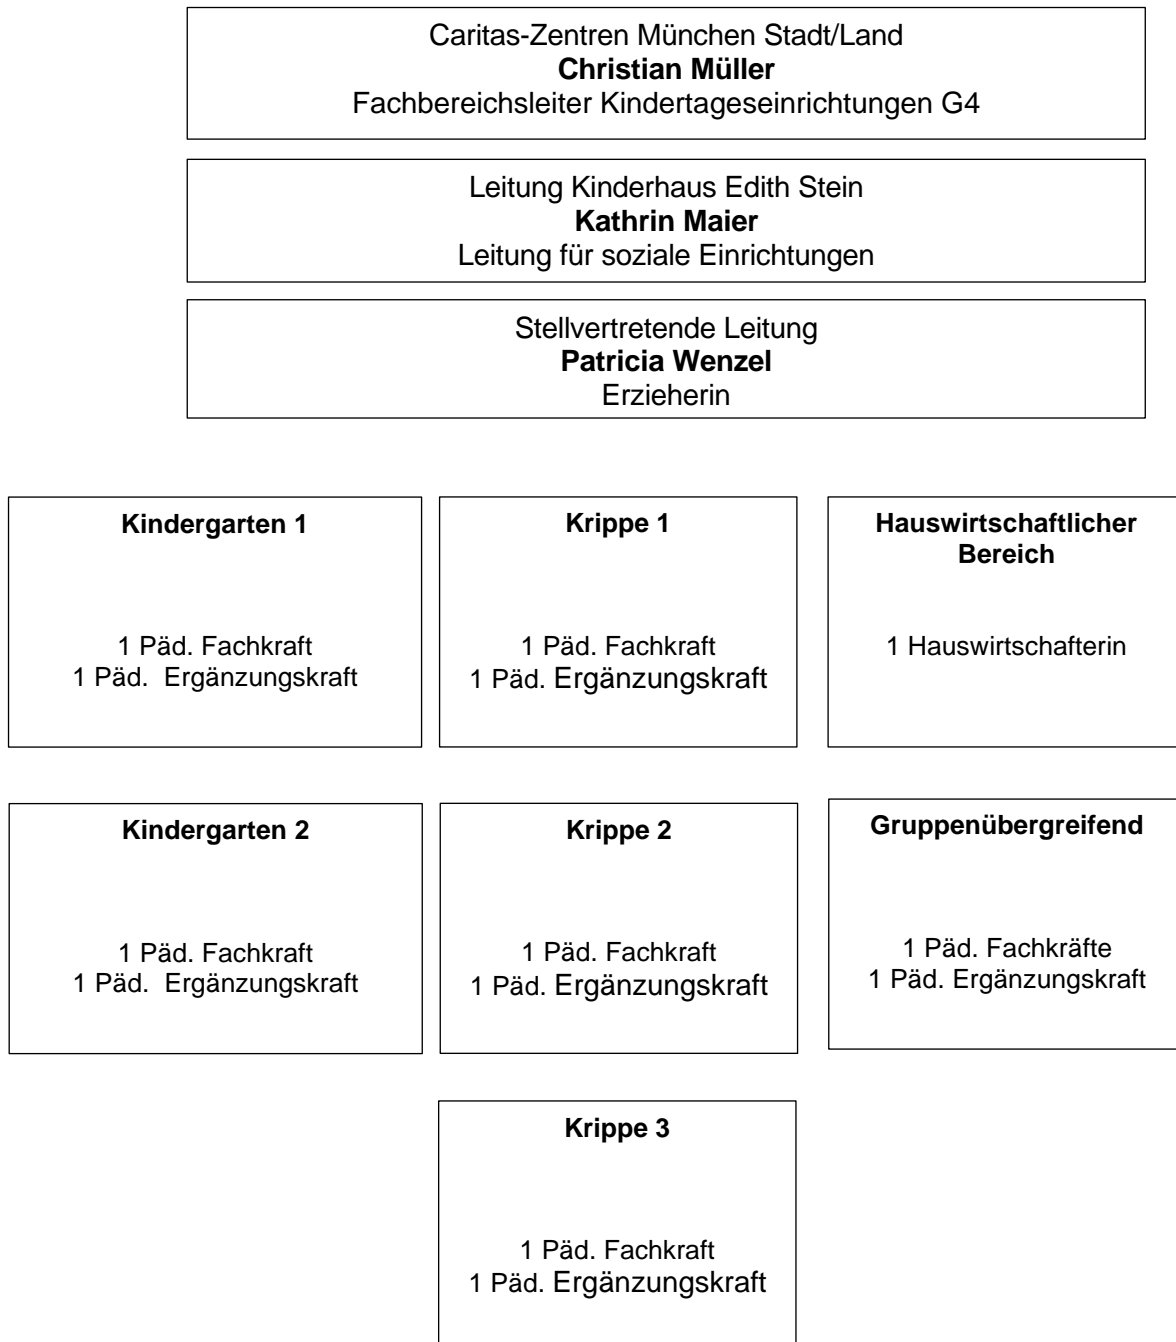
Caritas-Zentren München Stadt/Land
**Christian Müller**
Fachbereichsleiter Kindertageseinrichtungen G4

Leitung Kinderhaus Edith Stein
**Kathrin Maier**
Leitung für soziale Einrichtungen

Stellvertretende Leitung
**Patricia Wenzel**
Erzieherin

**Kindergarten 1**

1 Päd. Fachkraft
1 Päd. Ergänzungskraft

**Krippe 1**

1 Päd. Fachkraft
1 Päd. Ergänzungskraft

**Hauswirtschaftlicher Bereich**

1 Hauswirtschafterin

**Kindergarten 2**

1 Päd. Fachkraft
1 Päd. Ergänzungskraft

**Krippe 2**

1 Päd. Fachkraft
1 Päd. Ergänzungskraft

**Gruppenübergreifend**

1 Päd. Fachkräfte
1 Päd. Ergänzungskraft

**Krippe 3**

1 Päd. Fachkraft
1 Päd. Ergänzungskraft